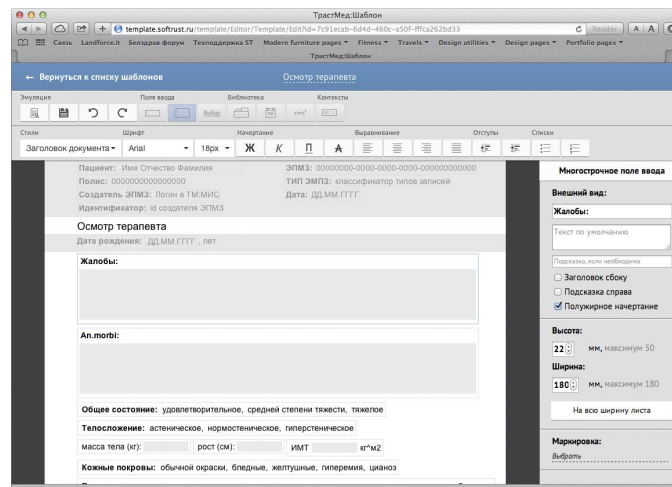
ТрастМед:Шаблон

template.softrust.ru/template/Editor/Template/Edit?id=7c91ecab-6d4d-460c-a50f-fffca262bd33

Reader

Связь Landforce.it Бездарва форум Техподдержка ST Modern furniture pages ▾ Fitness ▾ Travels ▾ Design utilities ▾ Design pages ▾ Portfolio pages ▾

ТрастМед:Шаблон

← Вернуться к списку шаблонов

Осмотр терапевта

Эмуляция Поля ввода Библиотека Контексты

Выбор

Стили Шрифт Начертание Выравнивание Отступы Списки

Заголовок документа ▾ Arial ▾ 18px ▾ Ж К П А

Пациент: Имя Отчество Фамилия
Полис: 0000000000000000
Создатель ЭПМЗ: Логин в ТМ:МИС
Идентификатор: id создателя ЭПМЗ

ЭПМЗ: 00000000-0000-0000-0000-000000000000
ТИП ЭМПЗ: классификатор типов записей
Дата: ДД.ММ.ГГГГ

Осмотр терапевта

Дата рождения: ДД.ММ.ГГГГ , лет

Жалобы:

An.morbi:

Общее состояние: удовлетворительное, средней степени тяжести, тяжелое

Телосложение: астеническое, нормостеническое, гиперстеническое

масса тела (кг): рост (см): ИМТ кг^м2

Кожные покровы: обычной окраски, бледные, желтушные, гиперемия, цианоз

Многострочное поле ввода

Внешний вид:

Жалобы:

Текст по умолчанию

Подсказка, если необходима

Заголовок сбоку

Подсказка справа

Полужирное начертание

Высота:

22 мм, максимум 50

Ширина:

180 мм, максимум 180

На всю ширину листа

Маркировка:

Выбрать